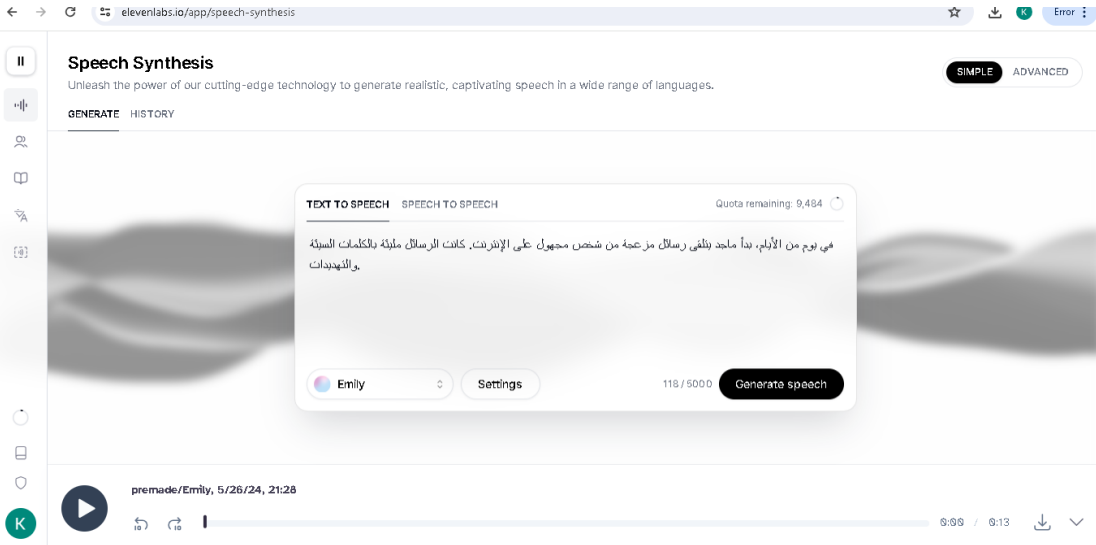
elevenlabs.io/app/speech-synthesis

K Error

Speech Synthesis

Unleash the power of our cutting-edge technology to generate realistic, captivating speech in a wide range of languages.

SIMPLE ADVANCED

GENERATE HISTORY

TEXT TO SPEECH SPEECH TO SPEECH

Quota remaining: 9,484

في يوم من الأيام، بدأ ماجد يتلقى رسائل مزعجة من شخص مجهول على الإنترنت. كانت الرسائل مليئة بالكلمات السيئة والتهديدات.

Emily

Settings

118 / 5000

Generate speech

K

premade/Emily, 5/26/24, 21:28

0:00 / 0:13